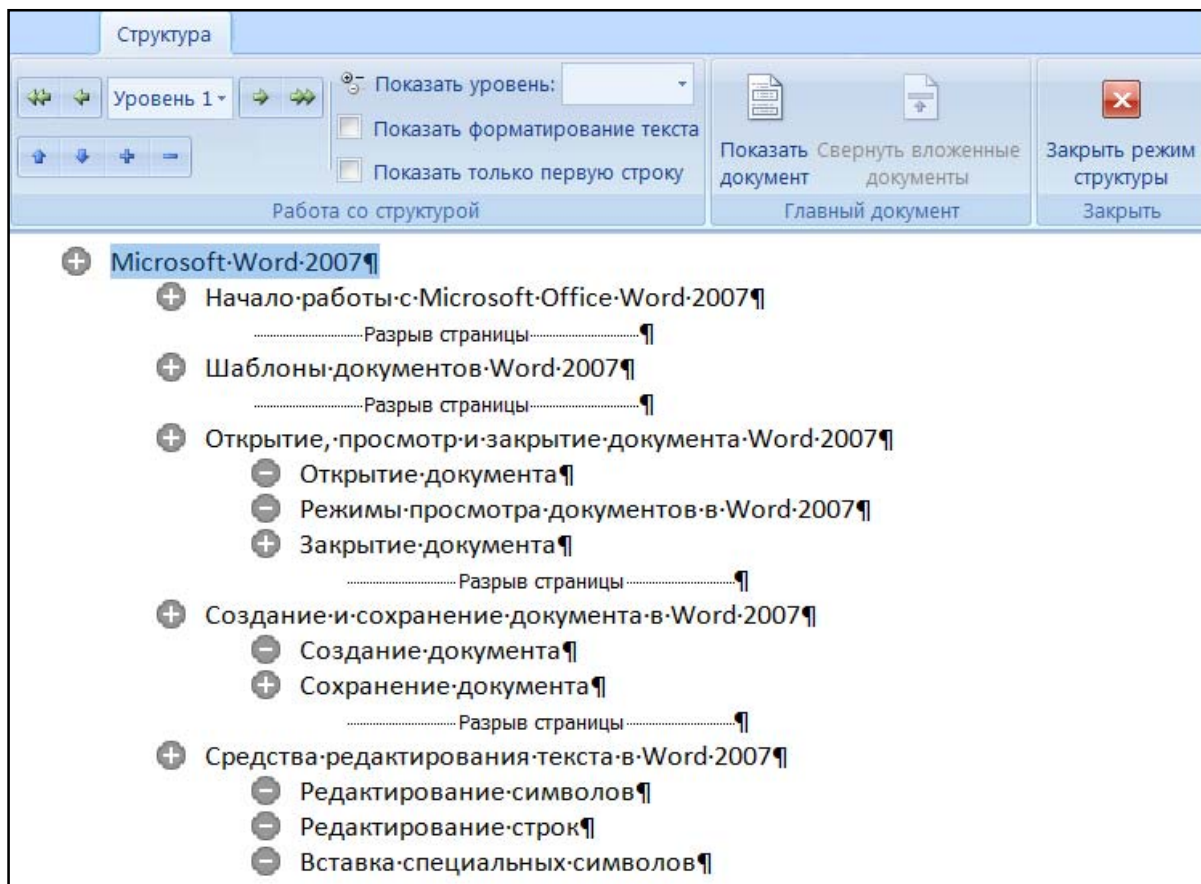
Структура

Уровень 1

Показать уровень:

Показать форматирование текста

Показать только первую строку

Показать документ

Свернуть вложенные документы

Закрыть режим структуры

Работа со структурой

Главный документ

Закрыть

Microsoft·Word·2007¶

Начало·работы·с·Microsoft·Office·Word·2007¶

Разрыв страницы ¶

Шаблоны·документов·Word·2007¶

Разрыв страницы ¶

Открытие,·просмотр·и·закрытие·документа·Word·2007¶

Открытие·документа¶

Режимы·просмотра·документов·в·Word·2007¶

Закрытие·документа¶

Разрыв страницы ¶

Создание·и·сохранение·документа·в·Word·2007¶

Создание·документа¶

Сохранение·документа¶

Разрыв страницы ¶

Средства·редактирования·текста·в·Word·2007¶

Редактирование·символов¶

Редактирование·строк¶

Вставка·специальных·символов¶